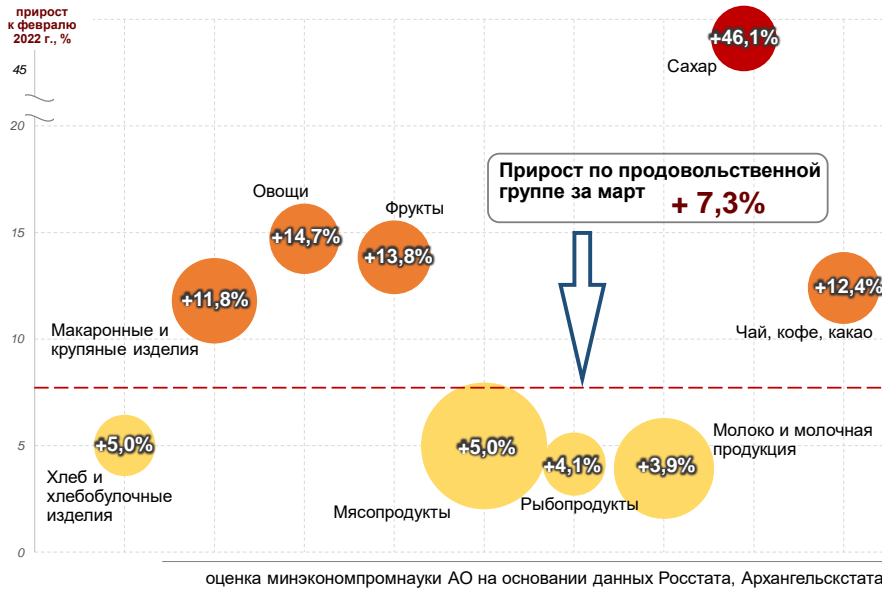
прирост к февралю 2022 г., %

45

20

15

10

5

0

+46,1%
Сахар

Прирост по продовольственной группе за март
+ 7,3%

Овощи
+14,7%

Фрукты
+13,8%

+11,8%
Макаронные и крупяные изделия

+12,4%
Чай, кофе, какао

+5,0%
Хлеб и хлебобулочные изделия

+5,0%
Мясопродукты

+4,1%
Рыбопродукты

+3,9%
Молоко и молочная продукция

оценка минэкономпромнауки АО на основании данных Росстата, Архангельскстата